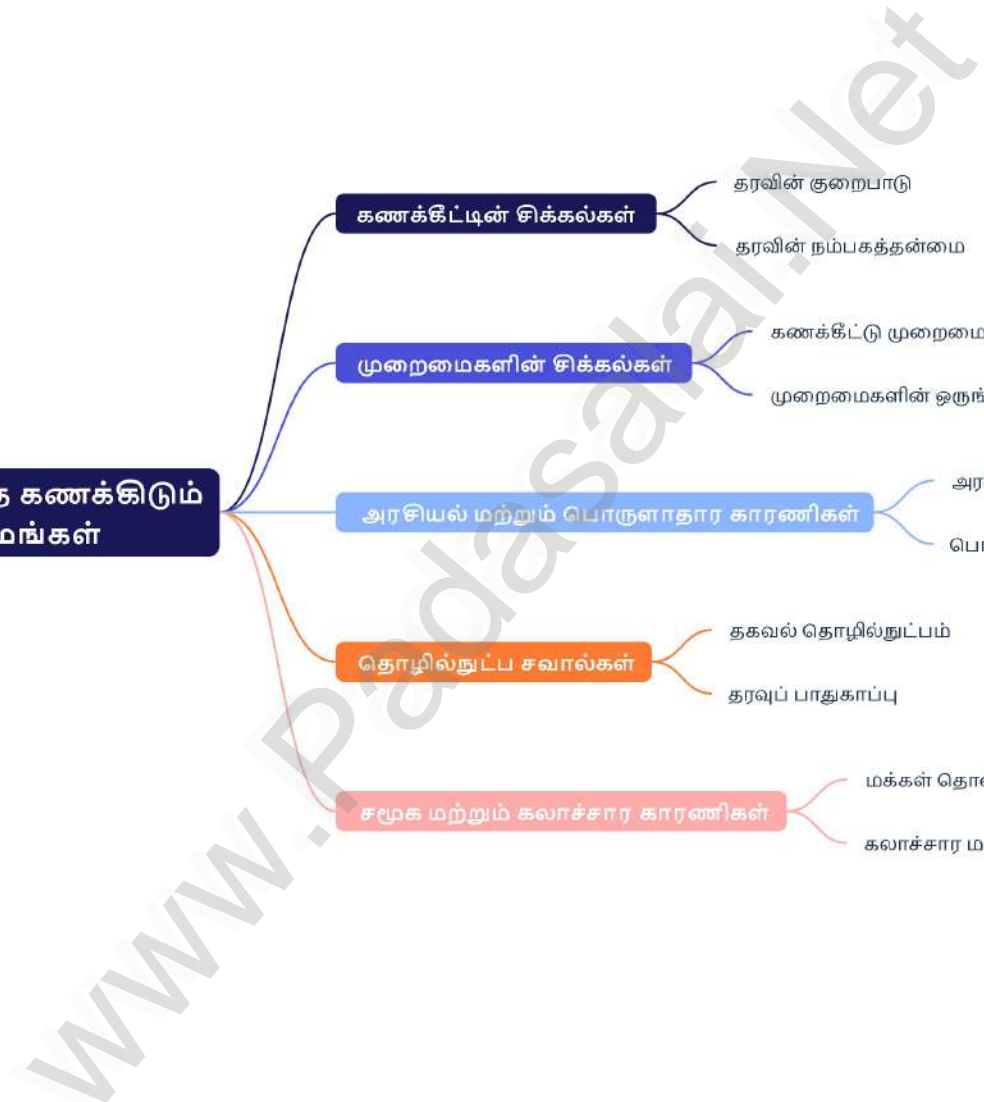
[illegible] கணக்கிடும்
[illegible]மங்கள்

கணக்கீட்டின் சிக்கல்கள்

தரவின் குறைபாடு

தரவின் நம்பகத்தன்மை

முறைமைகளின் சிக்கல்கள்

கணக்கீட்டு முறைமை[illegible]

முறைமைகளின் ஒருங்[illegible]

அரசியல் மற்றும் பொருளாதார காரணிகள்

அர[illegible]

பொ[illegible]

தொழில்நுட்ப சவால்கள்

தகவல் தொழில்நுட்பம்

தரவுப் பாதுகாப்பு

சமூக மற்றும் கலாச்சார காரணிகள்

மக்கள் தொ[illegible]

கலாச்சார ம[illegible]

www.Padasalai.Net